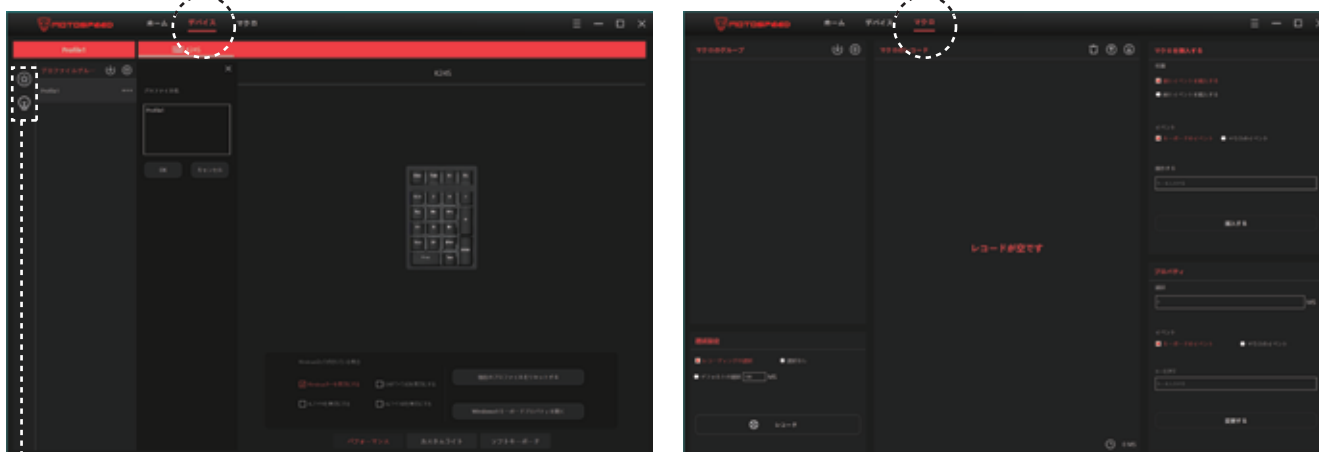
MOTOSPEED ホーム デバイス マクロ

Profile1

プロファイルグループ

Profile1

K24S

OK キャンセル

パフォーマンス カスタムライト ソフトキーボード

MOTOSPEED ホーム デバイス マクロ

マクロのグループ

レコードが空です

レコード

プロパティ